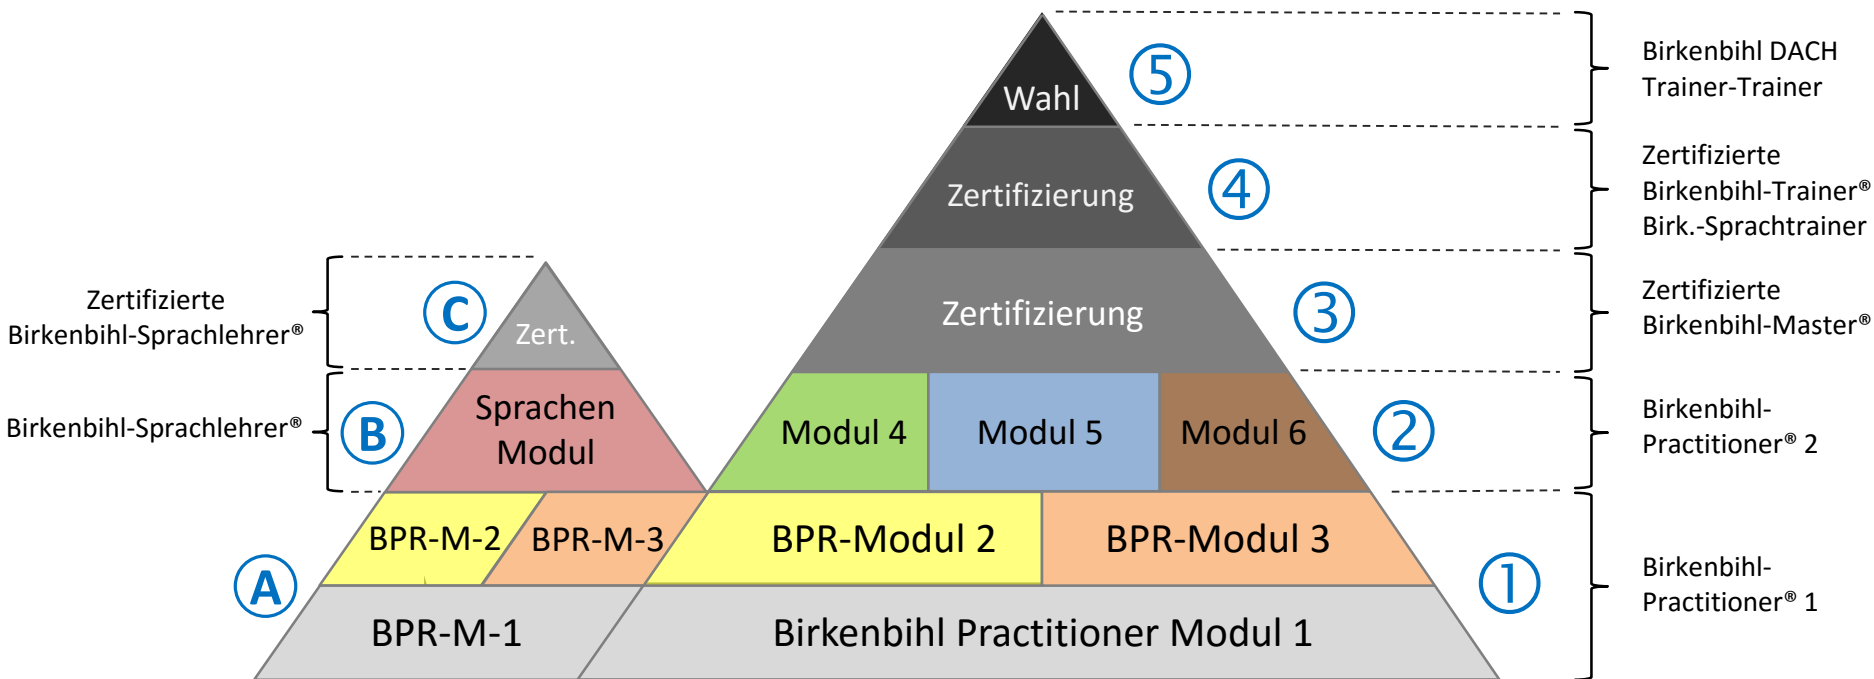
Wahl
5
Birkenbihl DACH Trainer-Trainer

Zertifizierung
4
Zertifizierte Birkenbihl-Trainer® Birk.-Sprachtrainer

Zertifizierte Birkenbihl-Sprachlehrer®
C
Zert.

Zertifizierung
3
Zertifizierte Birkenbihl-Master®

Birkenbihl-Sprachlehrer®
B
Sprachen Modul

Modul 4
Modul 5
Modul 6
2
Birkenbihl-Practitioner® 2

BPR-M-2
BPR-M-3
BPR-Modul 2
BPR-Modul 3

A
BPR-M-1
Birkenbihl Practitioner Modul 1
1
Birkenbihl-Practitioner® 1